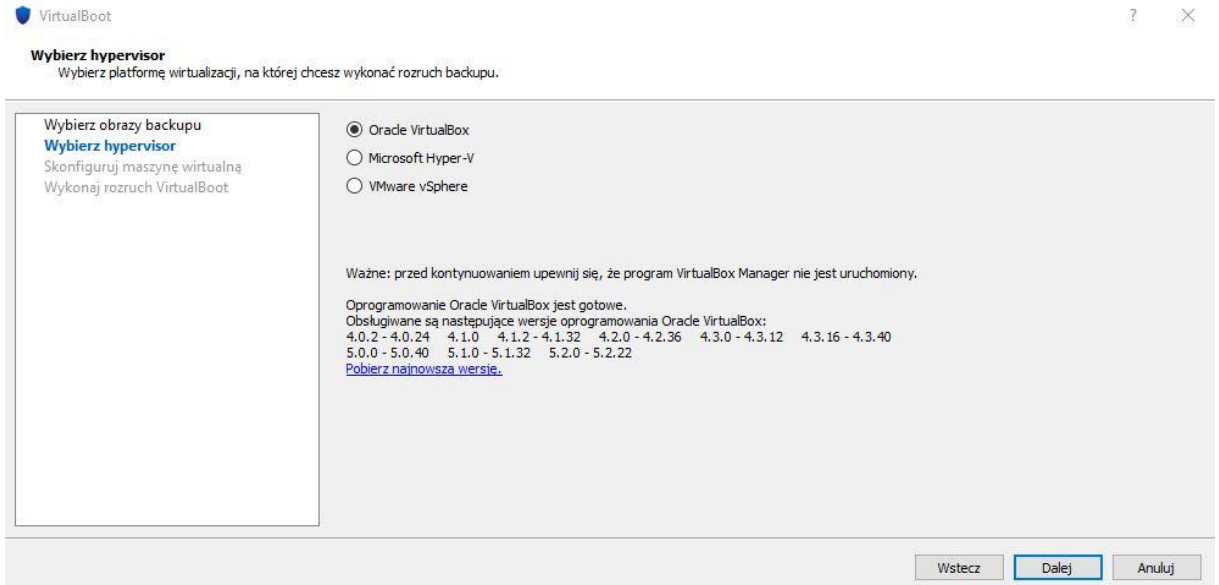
VirtualBoot

?

Wybierz hypervisor
Wybierz platformę wirtualizacji, na której chcesz wykonać rozruch backupu.

Wybierz obrazy backupu
Wybierz hypervisor
Skonfiguruj maszynę wirtualną
Wykonaj rozruch VirtualBoot

Oracle VirtualBox
Microsoft Hyper-V
VMware vSphere

Ważne: przed kontynuowaniem upewnij się, że program VirtualBox Manager nie jest uruchomiony.

Oprogramowanie Oracle VirtualBox jest gotowe.
Obsługiwane są następujące wersje oprogramowania Oracle VirtualBox:
4.0.2 - 4.0.24 4.1.0 4.1.2 - 4.1.32 4.2.0 - 4.2.36 4.3.0 - 4.3.12 4.3.16 - 4.3.40
5.0.0 - 5.0.40 5.1.0 - 5.1.32 5.2.0 - 5.2.22
Pobierz najnowszą wersję.

Wstecz Dalej Anuluj